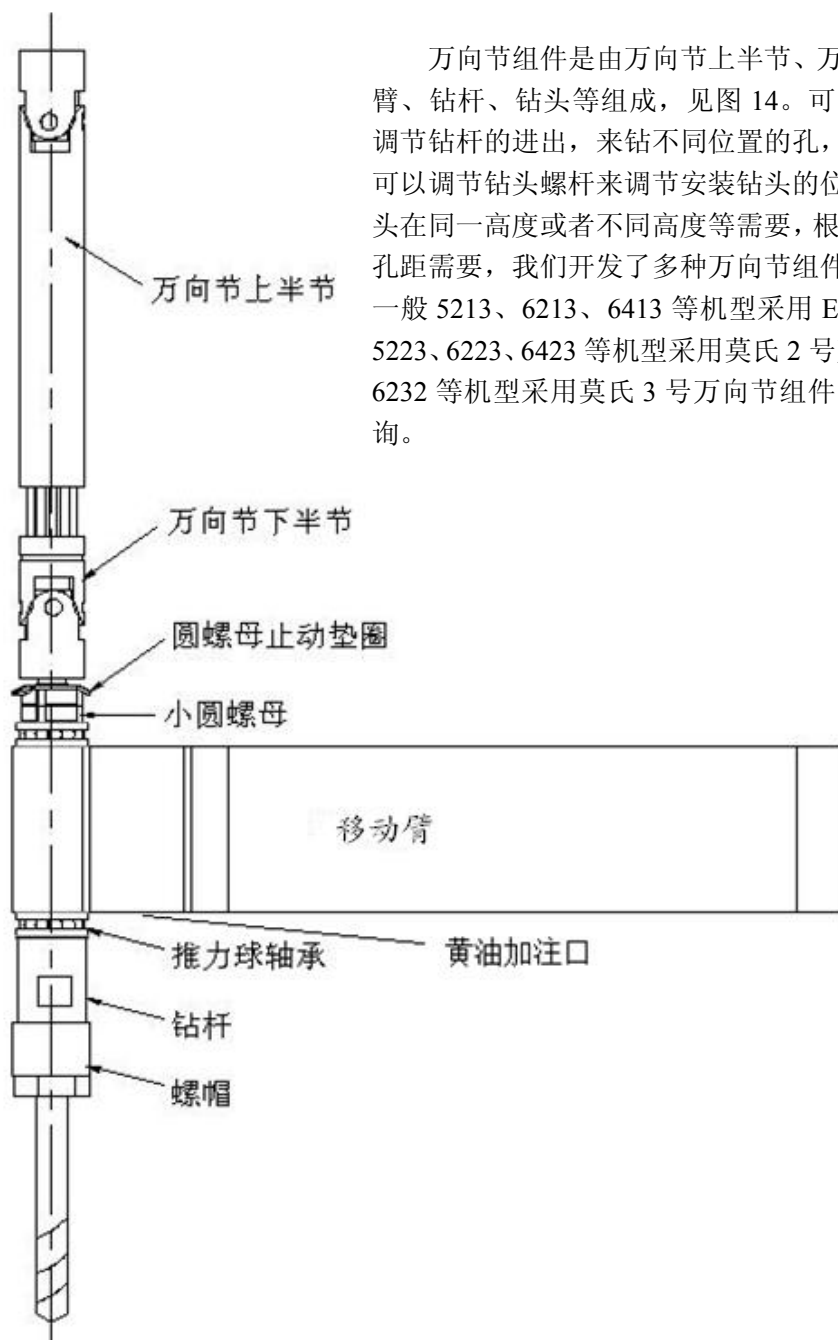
万向节组件是由万向节上半节、万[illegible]臂、钻杆、钻头等组成，见图 14。可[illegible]调节钻杆的进出，来钻不同位置的孔，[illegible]可以调节钻头螺杆来调节安装钻头的位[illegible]头在同一高度或者不同高度等需要，根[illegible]孔距需要，我们开发了多种万向节组件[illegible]一般 5213、6213、6413 等机型采用 E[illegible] 5223、6223、6423 等机型采用莫氏 2 号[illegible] 6232 等机型采用莫氏 3 号万向节组件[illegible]询。

万向节上半节

万向节下半节

圆螺母止动垫圈

小圆螺母

移动臂

推力球轴承

黄油加注口

钻杆

螺帽